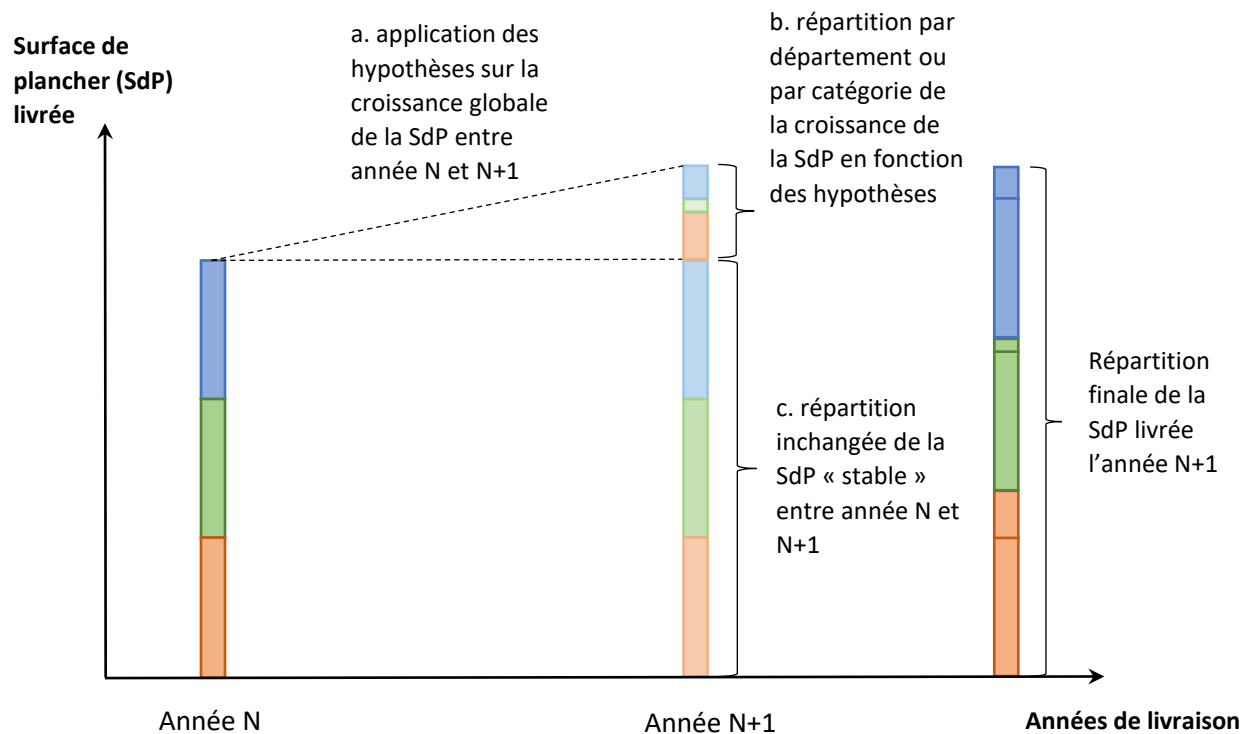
Surface de plancher (SdP) livrée

a. application des hypothèses sur la croissance globale de la SdP entre année N et N+1

b. répartition par département ou par catégorie de la croissance de la SdP en fonction des hypothèses

Répartition finale de la SdP livrée l'année N+1

c. répartition inchangée de la SdP « stable » entre année N et N+1

Année N

Année N+1

Années de livraison